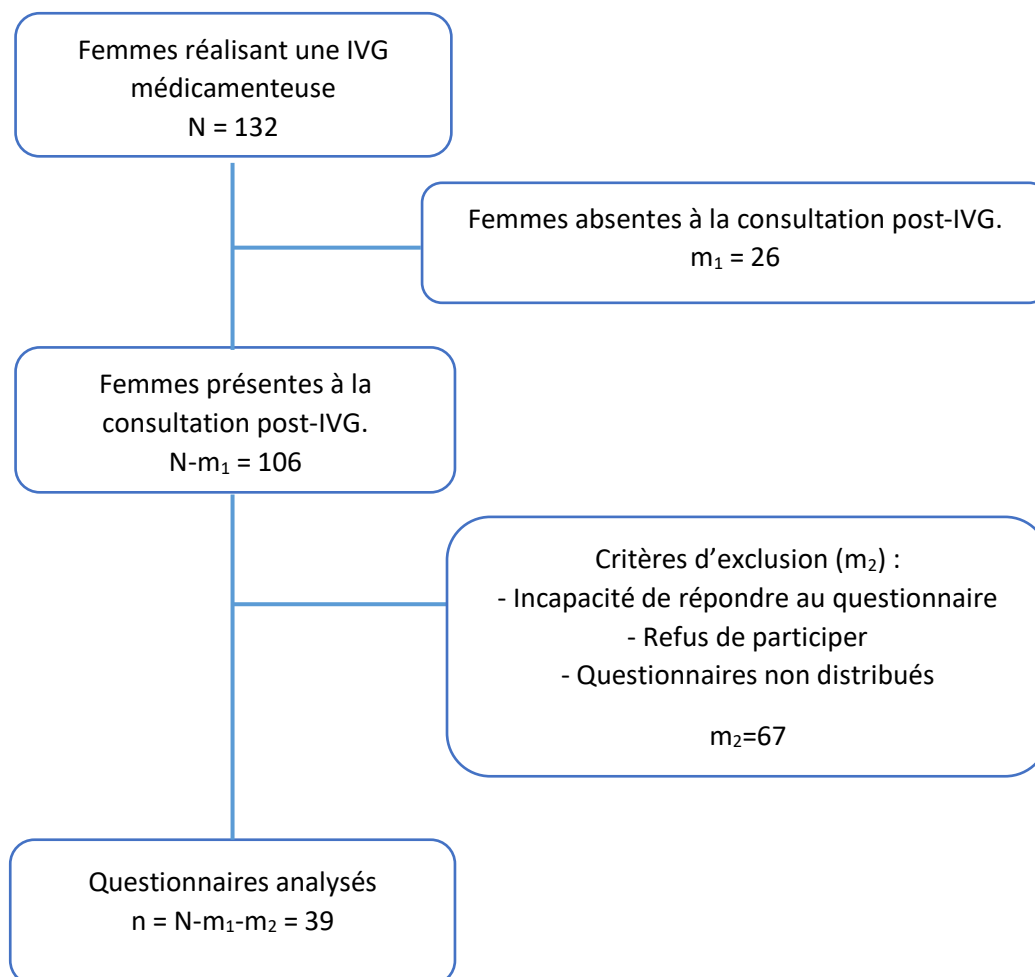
Femmes réalisant une IVG médicamenteuse
N = 132

Femmes absentes à la consultation post-IVG.
$m_1$ = 26

Femmes présentes à la consultation post-IVG.
N-$m_1$ = 106

Critères d'exclusion ($m_2$) :
- Incapacité de répondre au questionnaire
- Refus de participer
- Questionnaires non distribués

$m_2$=67

Questionnaires analysés
n = N-$m_1$-$m_2$ = 39